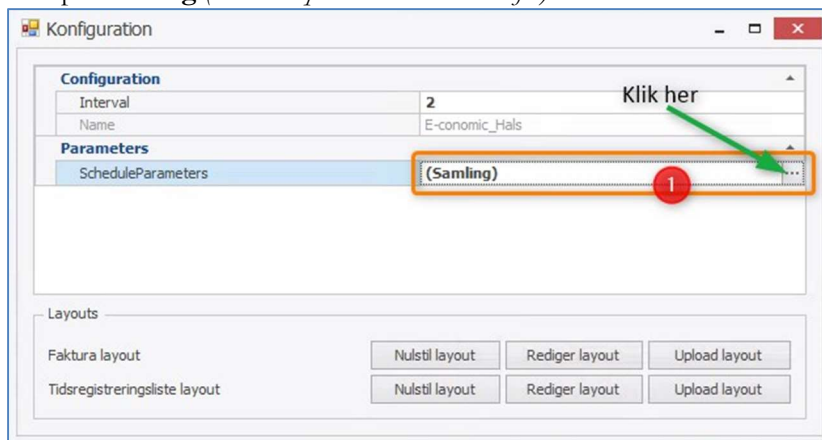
Konfiguration

Configuration

| Interval | 2 |
|---|---|
| Name | E-conomic_Hals |

Parameters

| ScheduleParameters | (Samling) ... |
|---|---|

Klik her

1

Layouts

Faktura layout — Nulstil layout | Rediger layout | Upload layout

Tidsregistreringsliste layout — Nulstil layout | Rediger layout | Upload layout